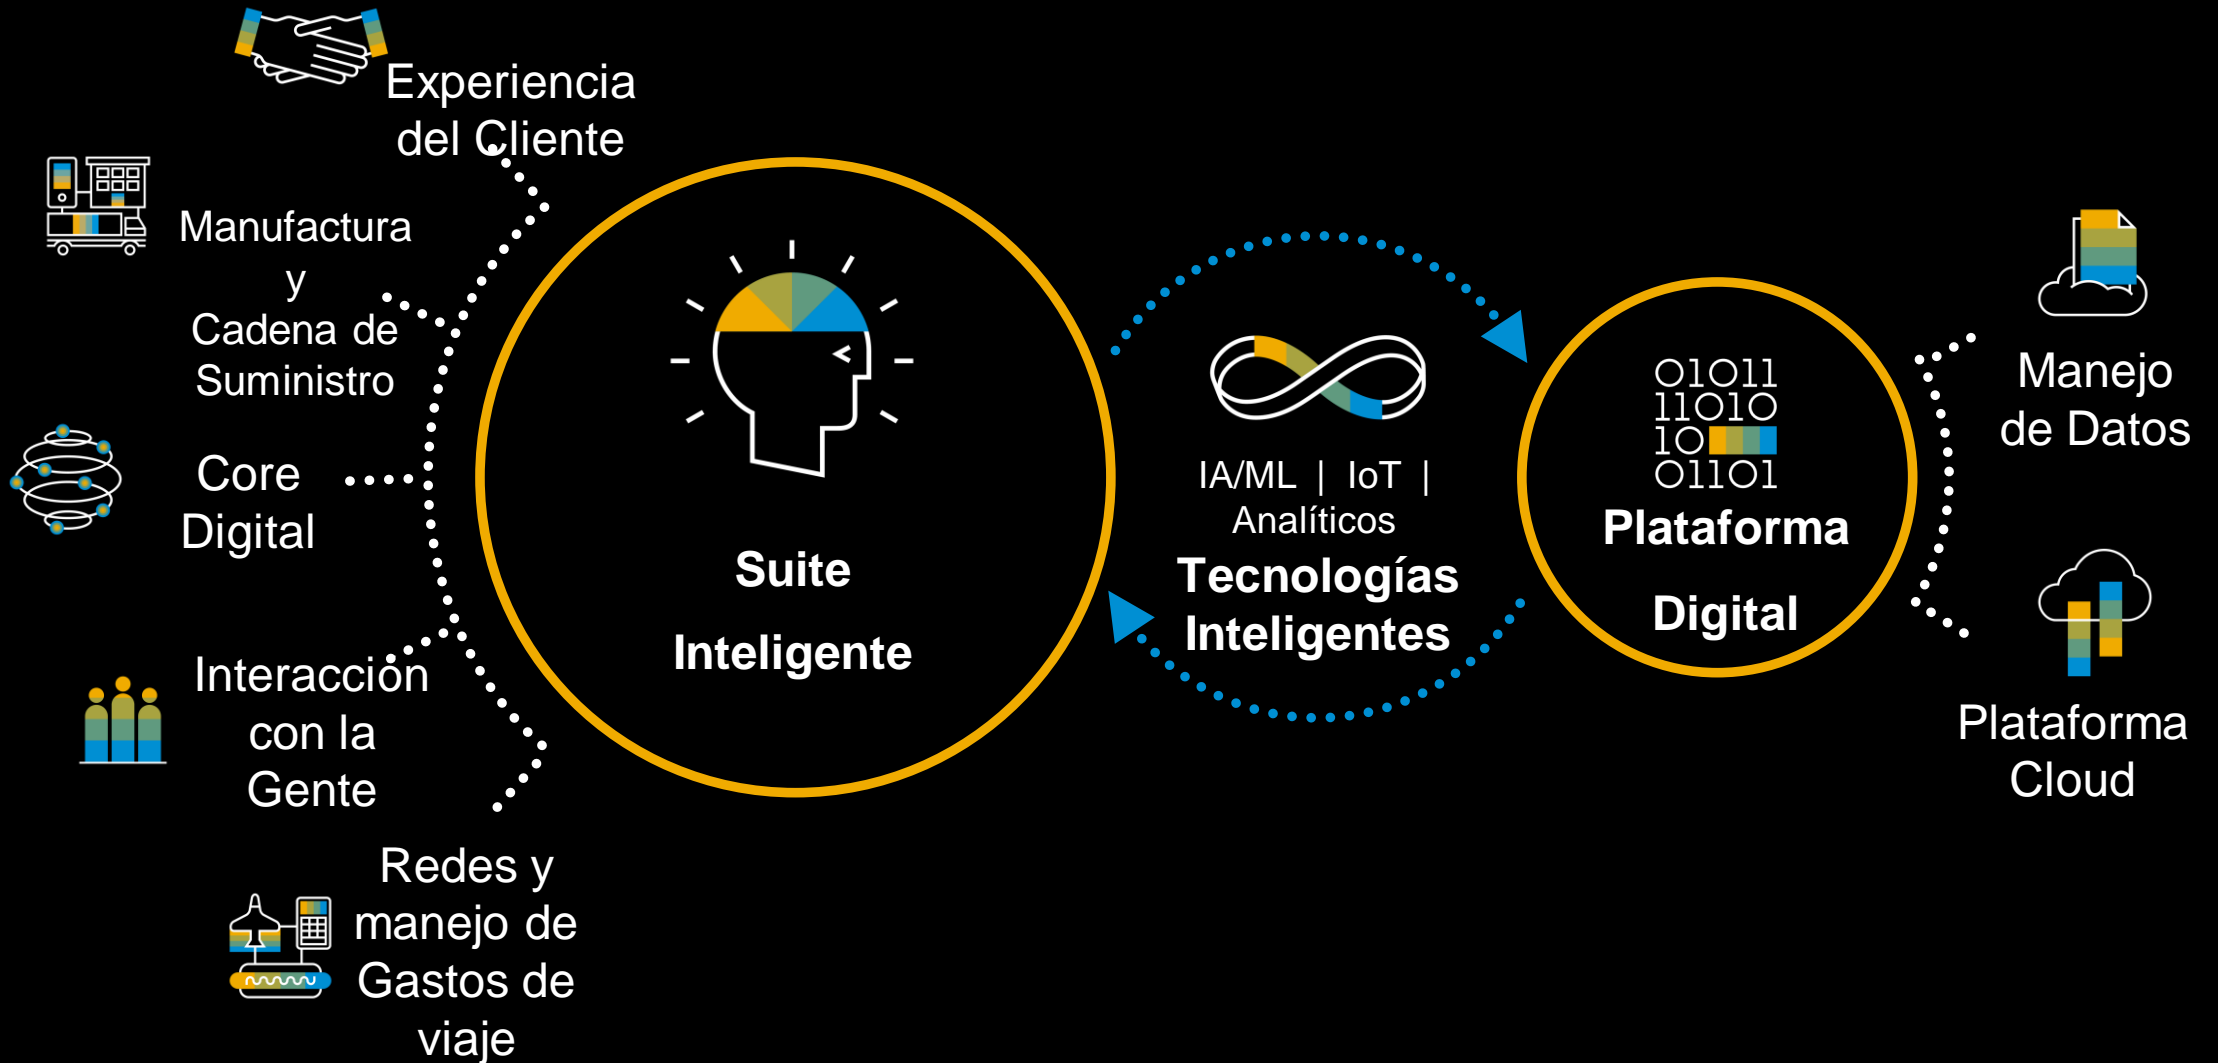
Experiencia del Cliente

Manufactura y Cadena de Suministro

Core Digital

Interacción con la Gente

Redes y manejo de Gastos de viaje

Suite Inteligente

IA/ML | IoT | Analíticos

Tecnologías Inteligentes

01011
11010
10
01101

Plataforma Digital

Manejo de Datos

Plataforma Cloud